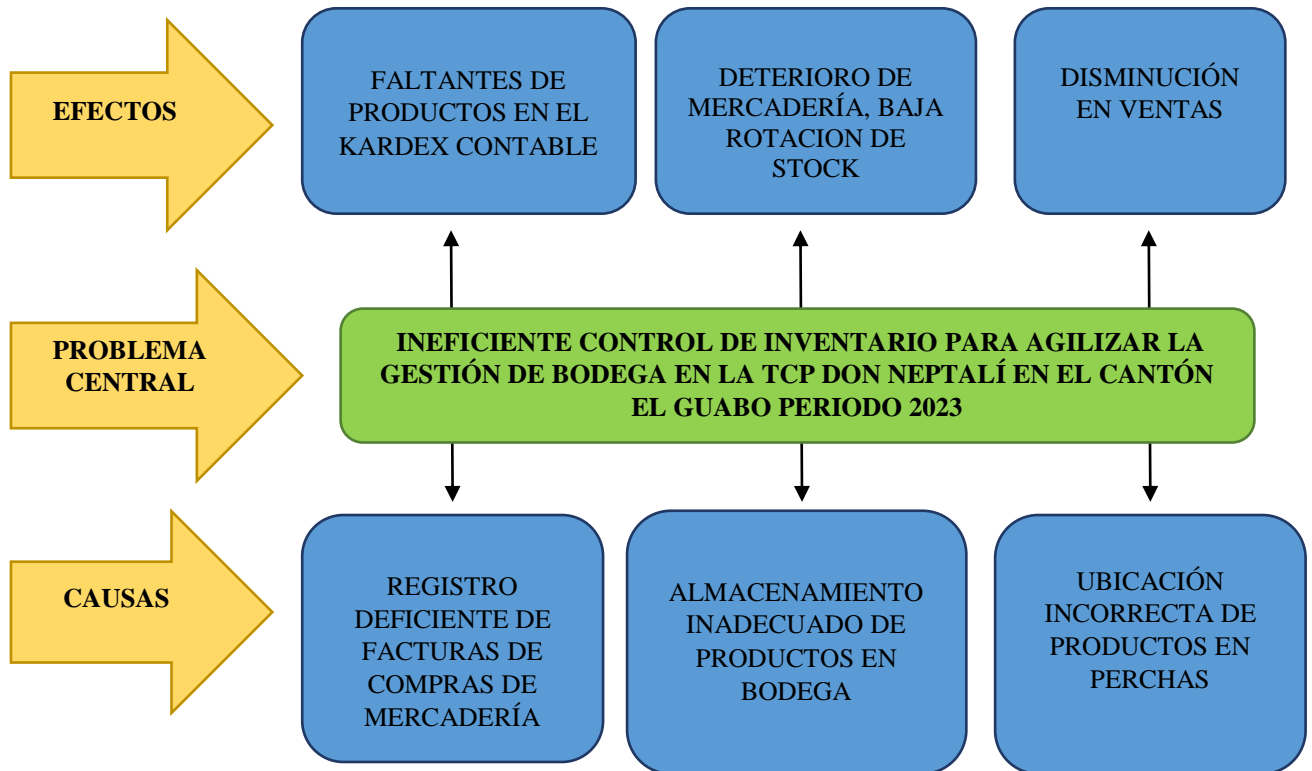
EFECTOS

FALTANTES DE PRODUCTOS EN EL KARDEX CONTABLE

DETERIORO DE MERCADERÍA, BAJA ROTACION DE STOCK

DISMINUCIÓN EN VENTAS

PROBLEMA CENTRAL

INEFICIENTE CONTROL DE INVENTARIO PARA AGILIZAR LA GESTIÓN DE BODEGA EN LA TCP DON NEPTALÍ EN EL CANTÓN EL GUABO PERIODO 2023

CAUSAS

REGISTRO DEFICIENTE DE FACTURAS DE COMPRAS DE MERCADERÍA

ALMACENAMIENTO INADECUADO DE PRODUCTOS EN BODEGA

UBICACIÓN INCORRECTA DE PRODUCTOS EN PERCHAS